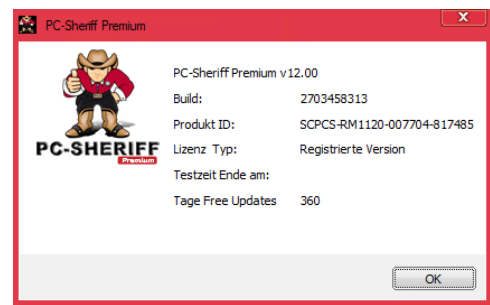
PC-Sheriff Premium

PC-SHERIFF
Premium

PC-Sheriff Premium v12.00

| | |
|---|---|
| Build: | 2703458313 |
| Produkt ID: | SCPCS-RM1120-007704-817485 |
| Lizenz Typ: | Registrierte Version |
| Testzeit Ende am: | |
| Tage Free Updates | 360 |

OK